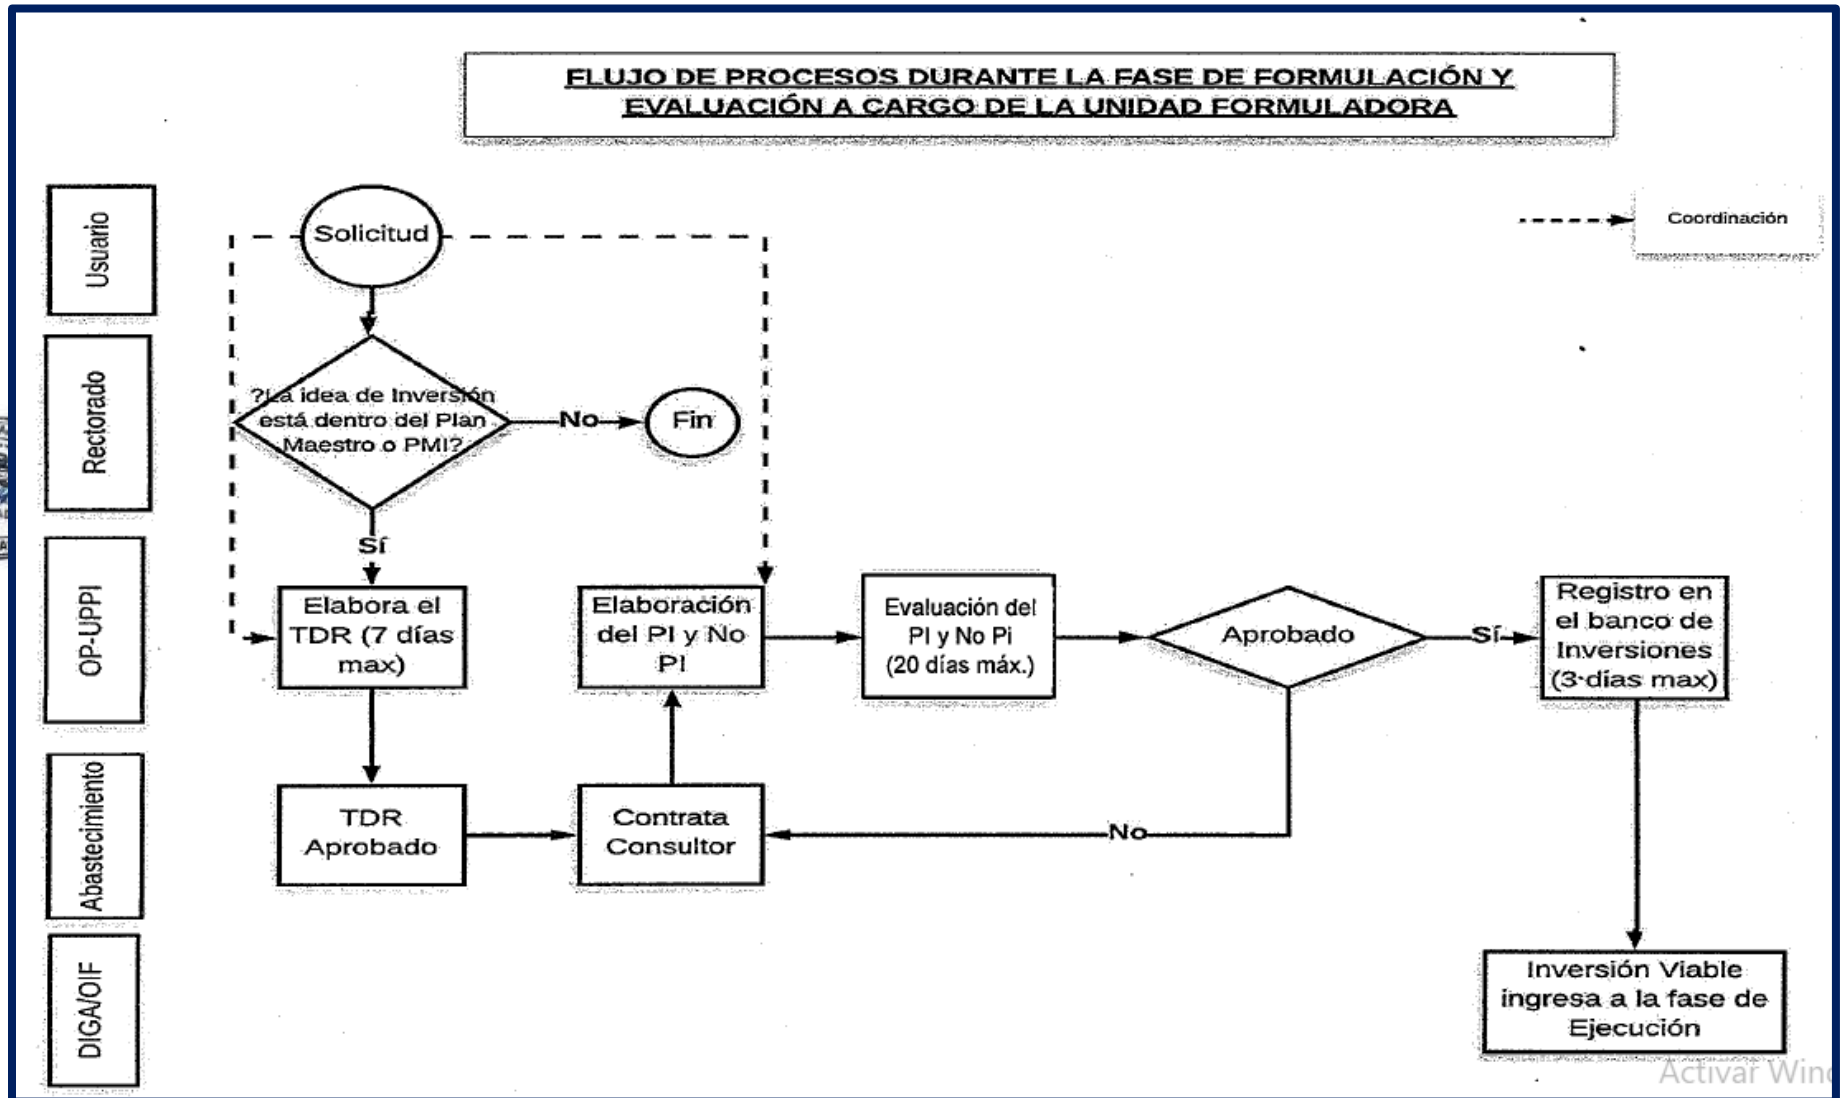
FLUJO DE PROCESOS DURANTE LA FASE DE FORMULACIÓN Y EVALUACIÓN A CARGO DE LA UNIDAD FORMULADORA

Coordinación

Usuario
Rectorado
OP-UPPI
Abastecimiento
DIGA/OIF

Solicitud

?La idea de Inversión está dentro del Plan Maestro o PMI?

No

Fin

Sí

Elabora el TDR (7 días max)

Elaboración del PI y No PI

Evaluación del PI y No Pi (20 días máx.)

Aprobado

Sí

Registro en el banco de Inversiones (3 días max)

TDR Aprobado

Contrata Consultor

No

Inversión Viable ingresa a la fase de Ejecución

Activar Win